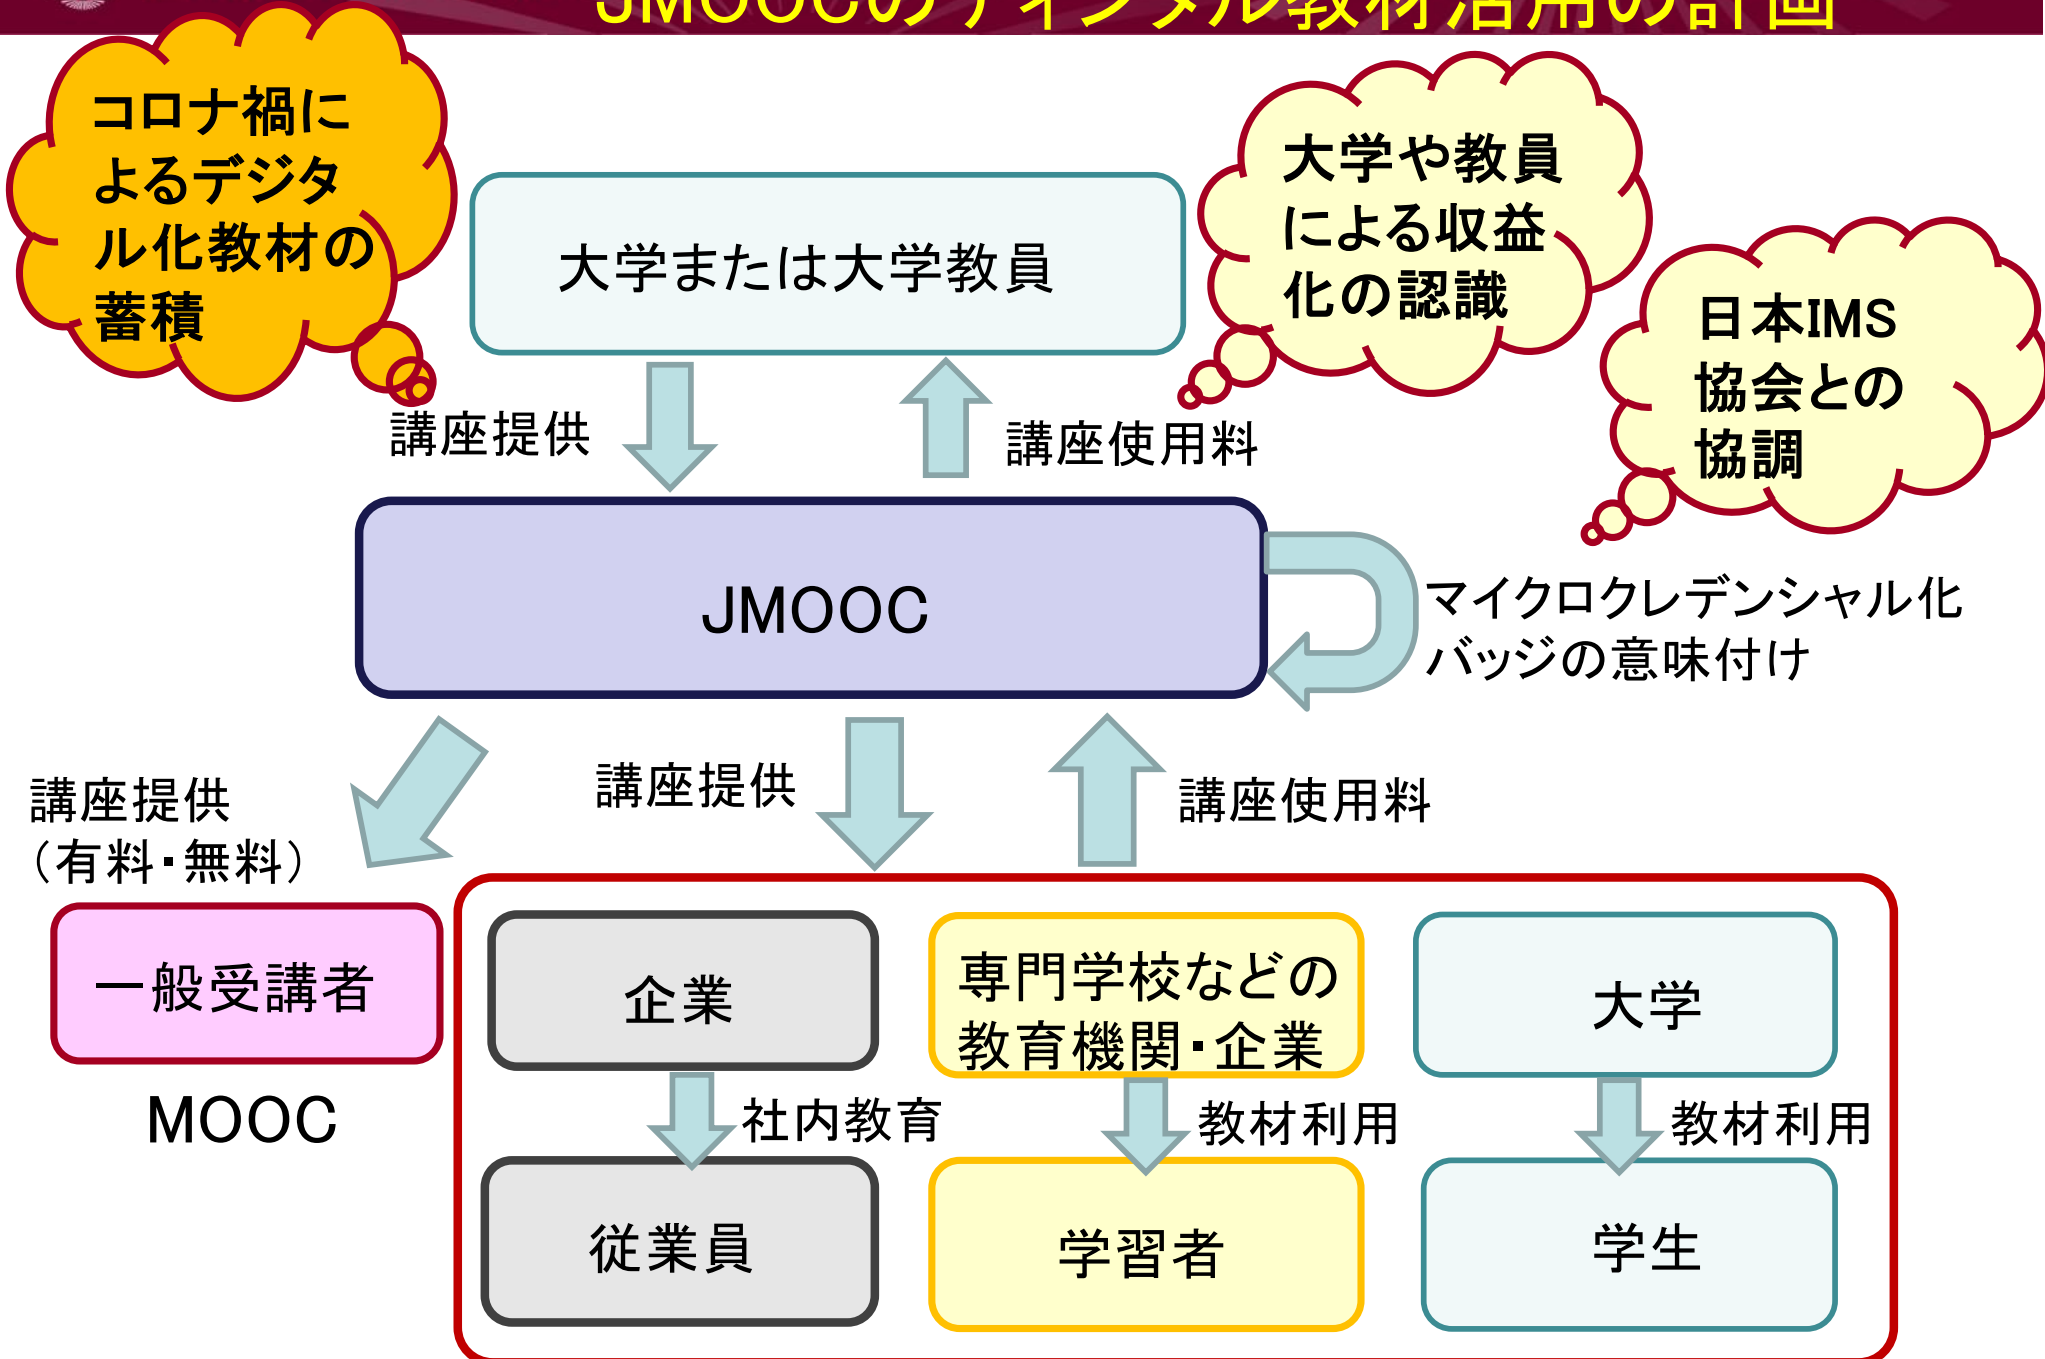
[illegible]

コロナ禍によるデジタル化教材の蓄積

大学または大学教員

大学や教員による収益化の認識

日本IMS協会との協調

講座提供

講座使用料

JMOOC

マイクロクレデンシャル化
バッジの意味付け

講座提供
（有料・無料）

講座提供

講座使用料

一般受講者

MOOC

企業

社内教育

従業員

専門学校などの教育機関・企業

教材利用

学習者

大学

教材利用

学生